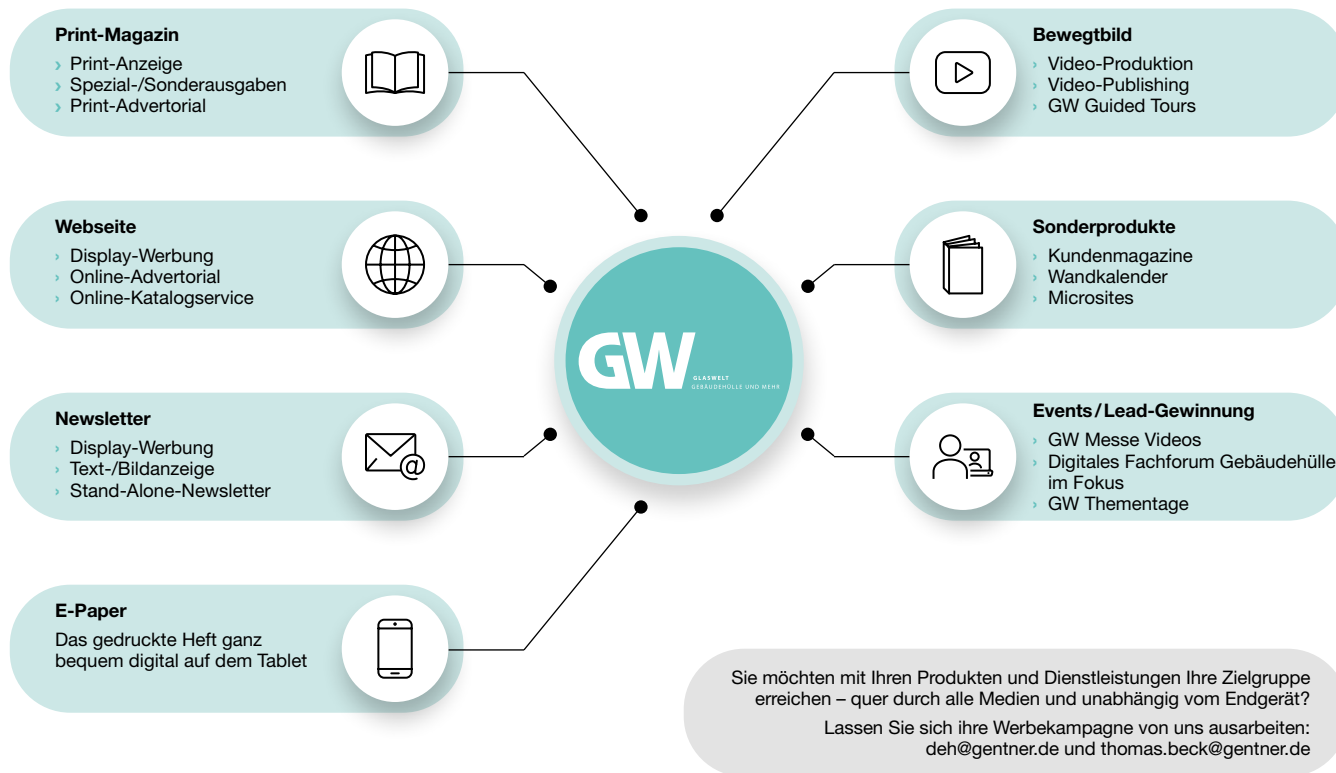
Print-Magazin
› Print-Anzeige
› Spezial-/Sonderausgaben
› Print-Advertorial

Webseite
› Display-Werbung
› Online-Advertorial
› Online-Katalogservice

Newsletter
› Display-Werbung
› Text-/Bildanzeige
› Stand-Alone-Newsletter

E-Paper
Das gedruckte Heft ganz bequem digital auf dem Tablet

GW
GLASWELT
GEBÄUDEHÜLLE UND MEHR

Bewegtbild
› Video-Produktion
› Video-Publishing
› GW Guided Tours

Sonderprodukte
› Kundenmagazine
› Wandkalender
› Microsites

Events / Lead-Gewinnung
› GW Messe Videos
› Digitales Fachforum Gebäudehülle im Fokus
› GW Thementage

Sie möchten mit Ihren Produkten und Dienstleistungen Ihre Zielgruppe erreichen – quer durch alle Medien und unabhängig vom Endgerät?

Lassen Sie sich ihre Werbekampagne von uns ausarbeiten: deh@gentner.de und thomas.beck@gentner.de